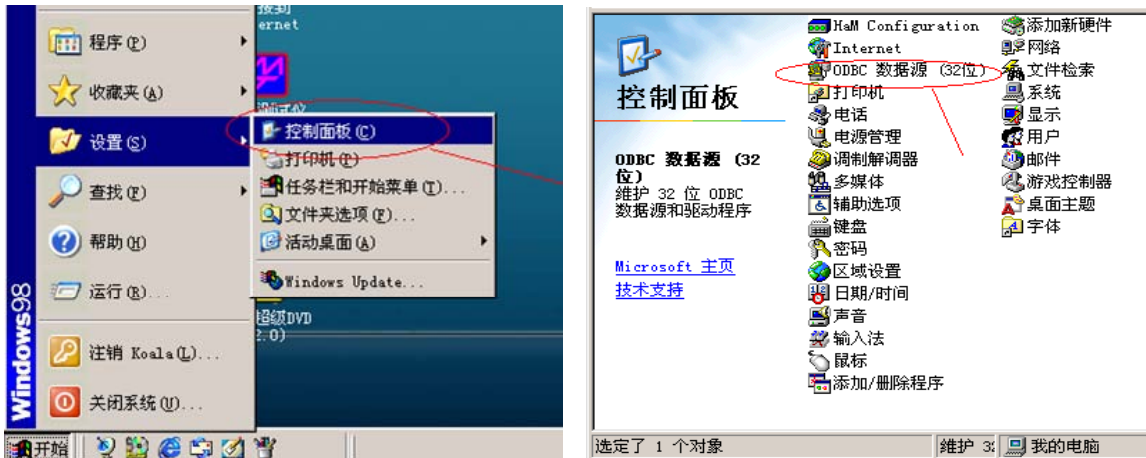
程序(P)
收藏夹(A)
设置(S)
查找(F)
帮助(H)
运行(R)...
注销 Koala(L)...
关闭系统(U)...
Windows98
开始

控制面板(C)
打印机(P)
任务栏和开始菜单(T)...
文件夹选项(F)...
活动桌面(A)
Windows Update...

nternet
超级DVD
2.0)

控制面板

ODBC 数据源 (32 位)
维护 32 位 ODBC 数据源和驱动程序

Microsoft 主页
技术支持

HaM Configuration
Internet
ODBC 数据源 (32位)
打印机
电话
电源管理
调制解调器
多媒体
辅助选项
键盘
密码
区域设置
日期/时间
声音
输入法
鼠标
添加/删除程序

添加新硬件
网络
文件检索
系统
显示
用户
邮件
游戏控制器
桌面主题
字体

选定了 1 个对象
维护 3
我的电脑